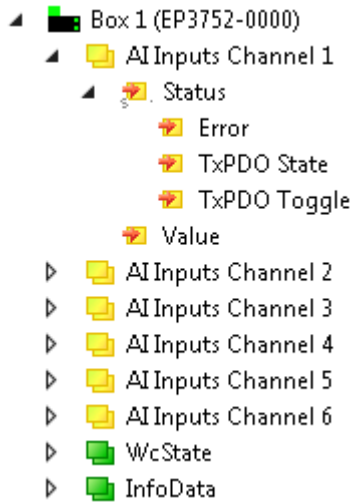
Box 1 (EP3752-0000)
AI Inputs Channel 1
Status
Error
TxPDO State
TxPDO Toggle
Value
AI Inputs Channel 2
AI Inputs Channel 3
AI Inputs Channel 4
AI Inputs Channel 5
AI Inputs Channel 6
WcState
InfoData